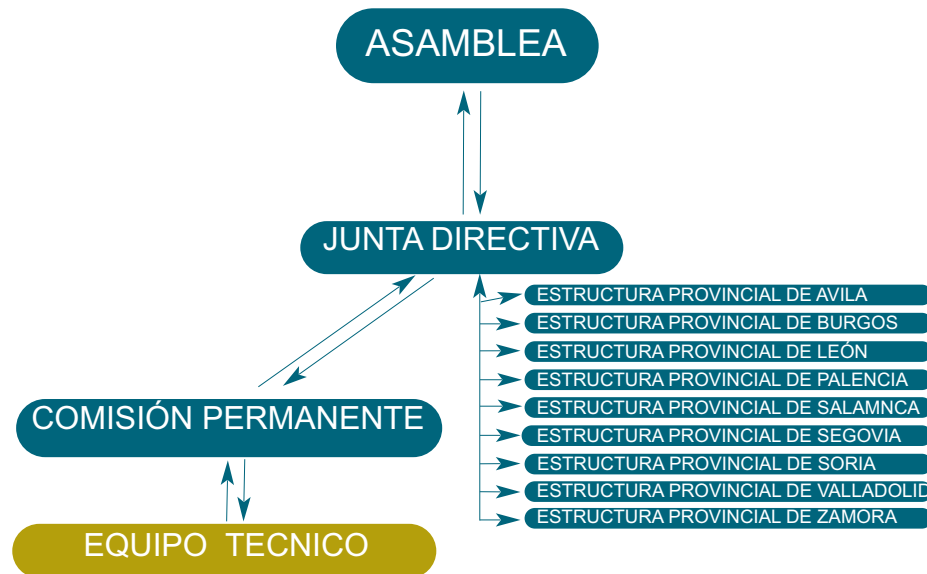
ASAMBLEA

JUNTA DIRECTIVA

ESTRUCTURA PROVINCIAL DE AVILA
ESTRUCTURA PROVINCIAL DE BURGOS
ESTRUCTURA PROVINCIAL DE LEÓN
ESTRUCTURA PROVINCIAL DE PALENCIA
ESTRUCTURA PROVINCIAL DE SALAMNCA
ESTRUCTURA PROVINCIAL DE SEGOVIA
ESTRUCTURA PROVINCIAL DE SORIA
ESTRUCTURA PROVINCIAL DE VALLADOLID
ESTRUCTURA PROVINCIAL DE ZAMORA

COMISIÓN PERMANENTE

EQUIPO TECNICO